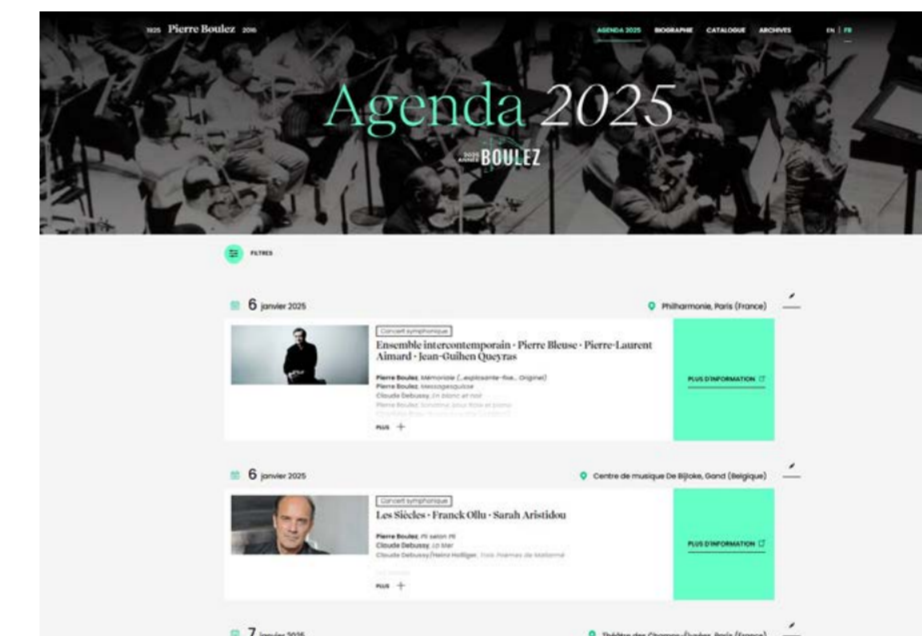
1925 Pierre Boulez 2016

AGENDA 2025 BIOGRAPHIE CATALOGUE ARCHIVES

EN | FR

Agenda 2025

2025 ANNÉE BOULEZ

FILTRES

6 janvier 2025

Philharmonie, Paris (France)

Concert symphonique

Ensemble intercontemporain · Pierre Bleuse · Pierre-Laurent Aimard · Jean-Guihen Queyras

Pierre Boulez, Mémoriale (...explosante-fixe... Originel)
Pierre Boulez, Messagesquisse
Claude Debussy, En blanc et noir
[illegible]

PLUS +

PLUS D'INFORMATION

6 janvier 2025

Centre de musique De Bijloke, Gand (Belgique)

Concert symphonique

Les Siècles · Franck Ollu · Sarah Aristidou

Pierre Boulez, Pli selon pli
Claude Debussy, La Mer
Claude Debussy/Heinz Holliger, Trois Poèmes de Mallarmé

PLUS +

PLUS D'INFORMATION

7 janvier 2025

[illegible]